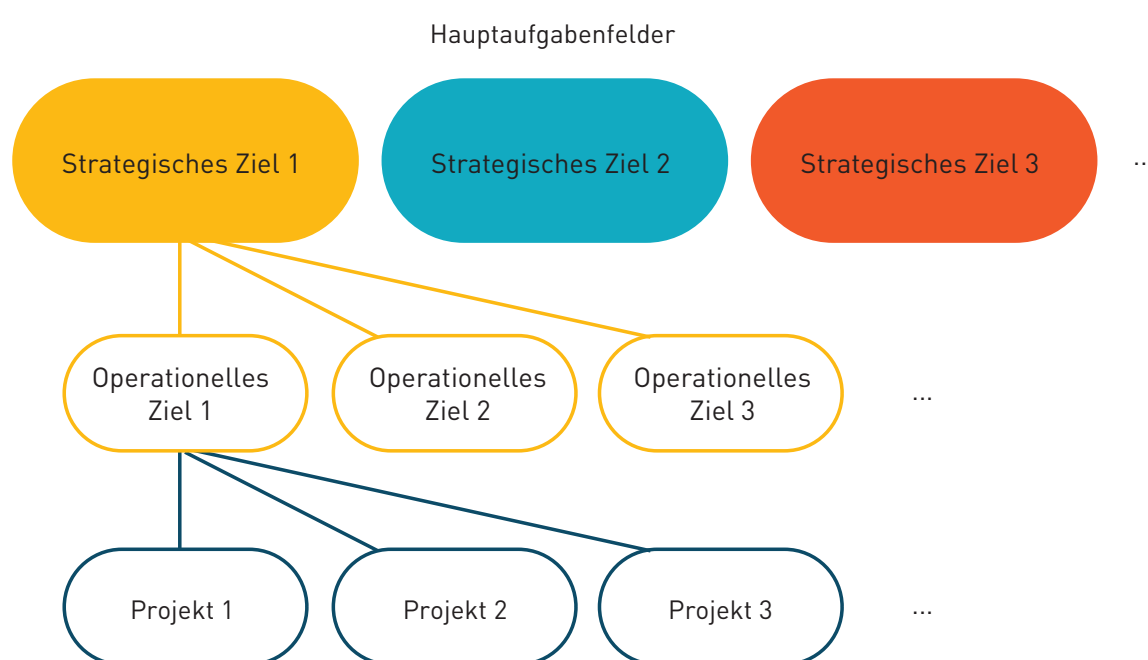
Hauptaufgabenfelder

Strategisches Ziel 1

Strategisches Ziel 2

Strategisches Ziel 3

...

Operationelles Ziel 1

Operationelles Ziel 2

Operationelles Ziel 3

...

Projekt 1

Projekt 2

Projekt 3

...